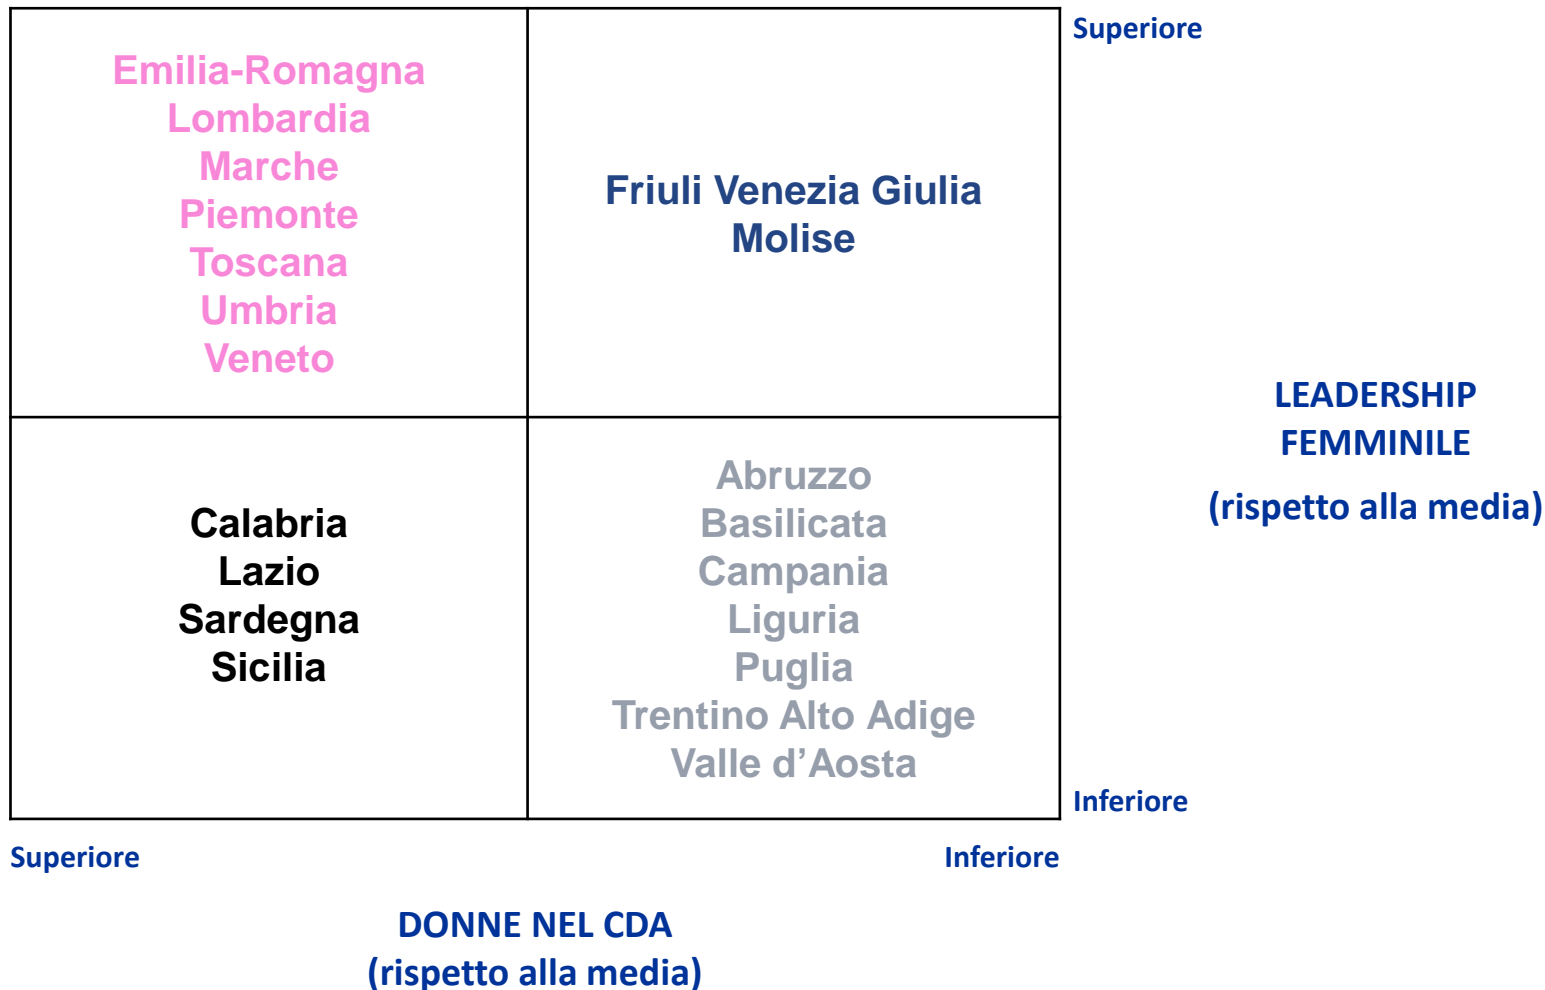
Emilia-Romagna
Lombardia
Marche
Piemonte
Toscana
Umbria
Veneto

Friuli Venezia Giulia
Molise

Superiore

LEADERSHIP FEMMINILE
(rispetto alla media)

Calabria
Lazio
Sardegna
Sicilia

Abruzzo
Basilicata
Campania
Liguria
Puglia
Trentino Alto Adige
Valle d'Aosta

Inferiore

Superiore

Inferiore

DONNE NEL CDA
(rispetto alla media)